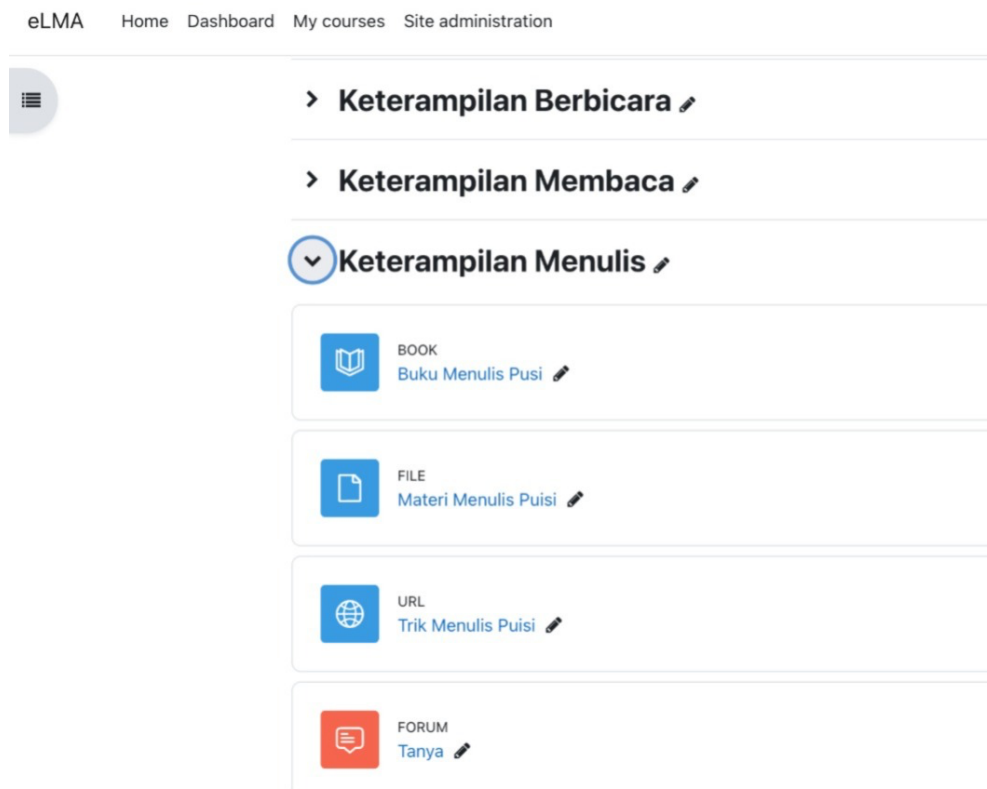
eLMA Home Dashboard My courses Site administration

Keterampilan Berbicara

Keterampilan Membaca

Keterampilan Menulis

BOOK
Buku Menulis Pusi

FILE
Materi Menulis Puisi

URL
Trik Menulis Puisi

FORUM
Tanya